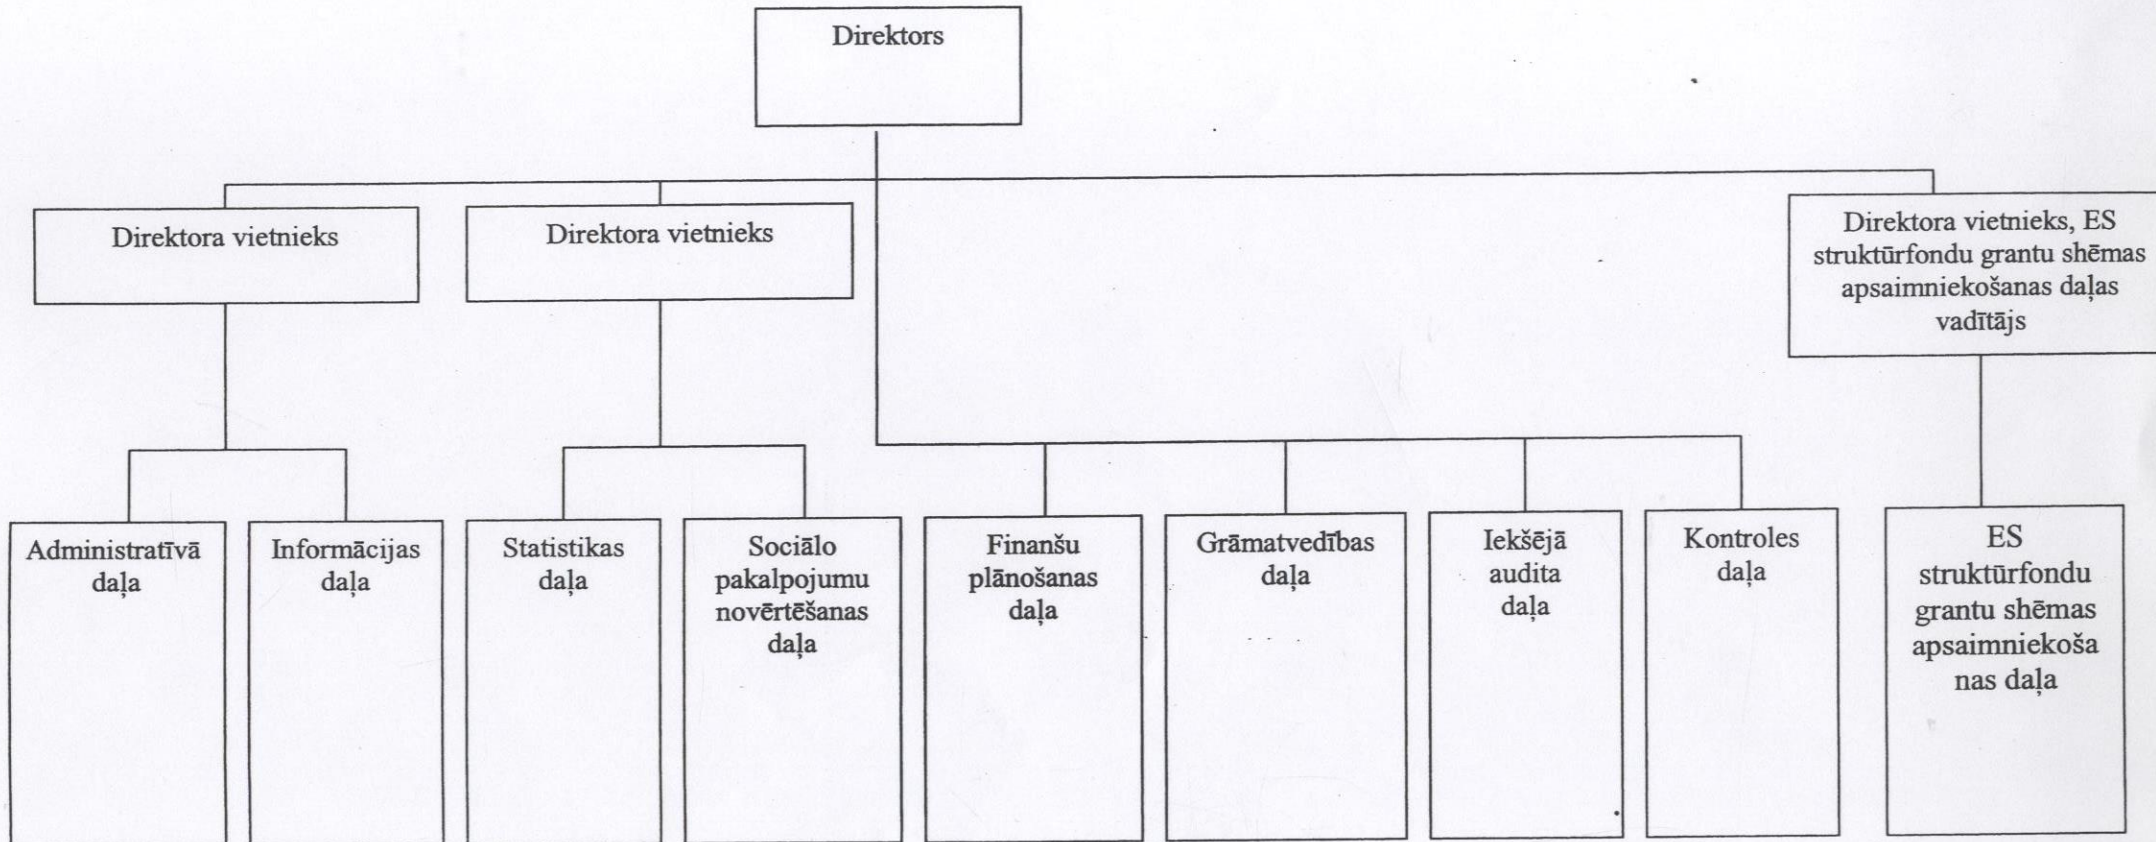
Direktors

Direktora vietnieks

Direktora vietnieks

Direktora vietnieks, ES struktūrfondu grantu shēmas apsaimniekošanas daļas vadītājs

Administratīvā daļa

Informācijas daļa

Statistikas daļa

Sociālo pakalpojumu novērtēšanas daļa

Finanšu plānošanas daļa

Grāmatvedības daļa

Iekšējā audita daļa

Kontroles daļa

ES struktūrfondu grantu shēmas apsaimniekošanas daļa